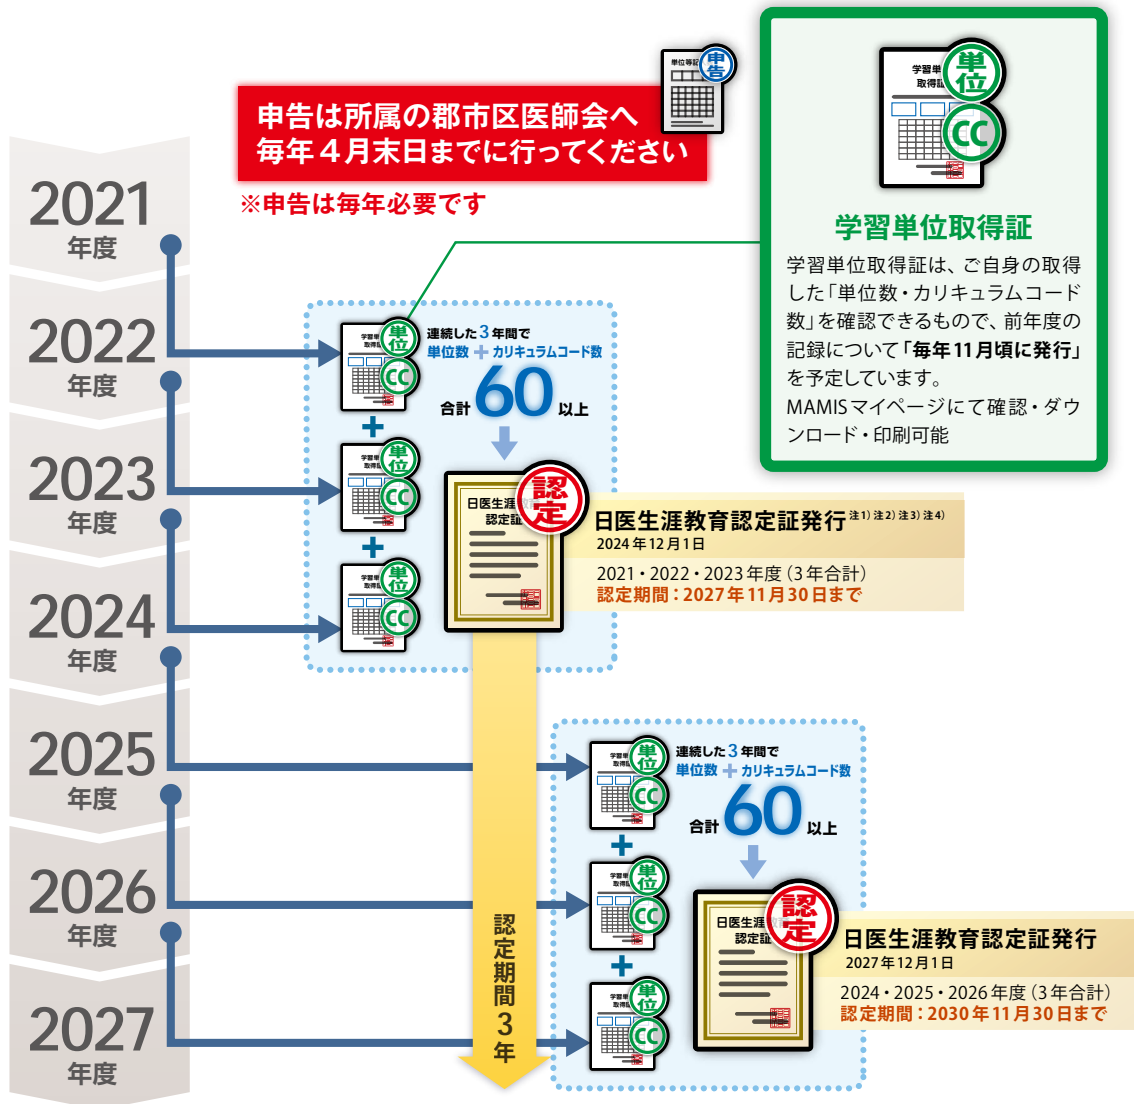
申告は所属の郡市区医師会へ
毎年４月末日までに行ってください

※申告は毎年必要です

単位等記 申告

単位 CC

学習単位取得証

学習単位取得証は、ご自身の取得した「単位数・カリキュラムコード数」を確認できるもので、前年度の記録について「毎年11月頃に発行」を予定しています。
MAMISマイページにて確認・ダウンロード・印刷可能

2021
年度

2022
年度

2023
年度

2024
年度

2025
年度

2026
年度

2027
年度

連続した3年間で
単位数＋カリキュラムコード数
合計 60 以上

日医生涯 認定証 認定

日医生涯教育認定証発行 注1) 注2) 注3) 注4)
2024年12月1日
2021・2022・2023年度（3年合計）
認定期間：2027年11月30日まで

認定期間3年

連続した3年間で
単位数＋カリキュラムコード数
合計 60 以上

日医生涯 認定証 認定

日医生涯教育認定証発行
2027年12月1日
2024・2025・2026年度（3年合計）
認定期間：2030年11月30日まで